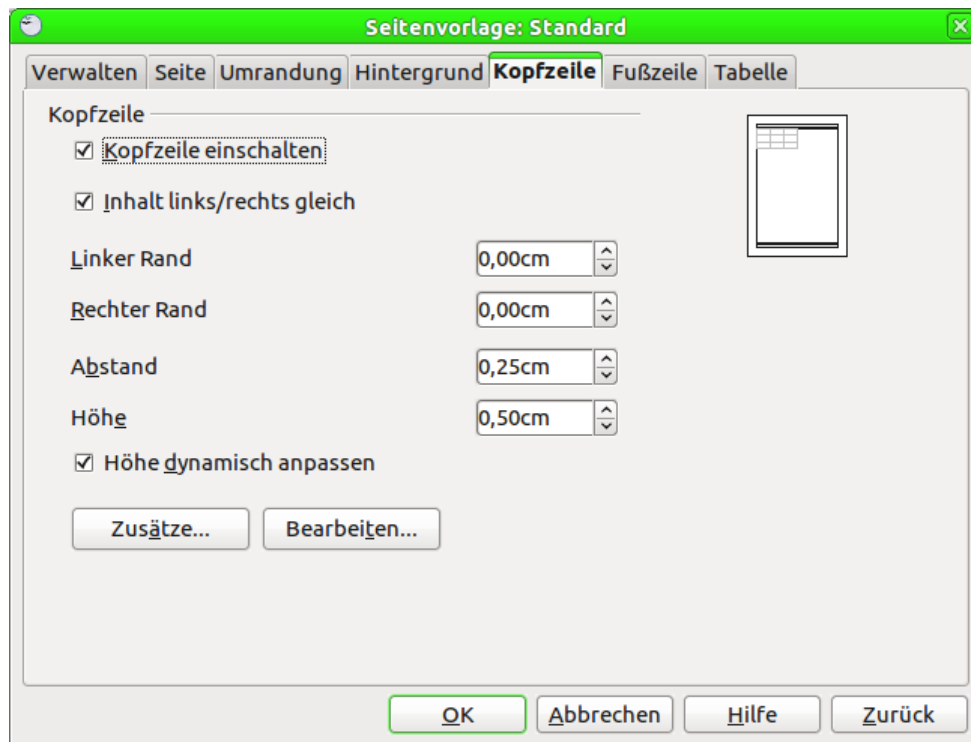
Seitenvorlage: Standard

Verwalten Seite Umrandung Hintergrund Kopfzeile Fußzeile Tabelle

Kopfzeile

☑ Kopfzeile einschalten

☑ Inhalt links/rechts gleich

Linker Rand 0,00cm

Rechter Rand 0,00cm

Abstand 0,25cm

Höhe 0,50cm

☑ Höhe dynamisch anpassen

Zusätze... Bearbeiten...

OK Abbrechen Hilfe Zurück